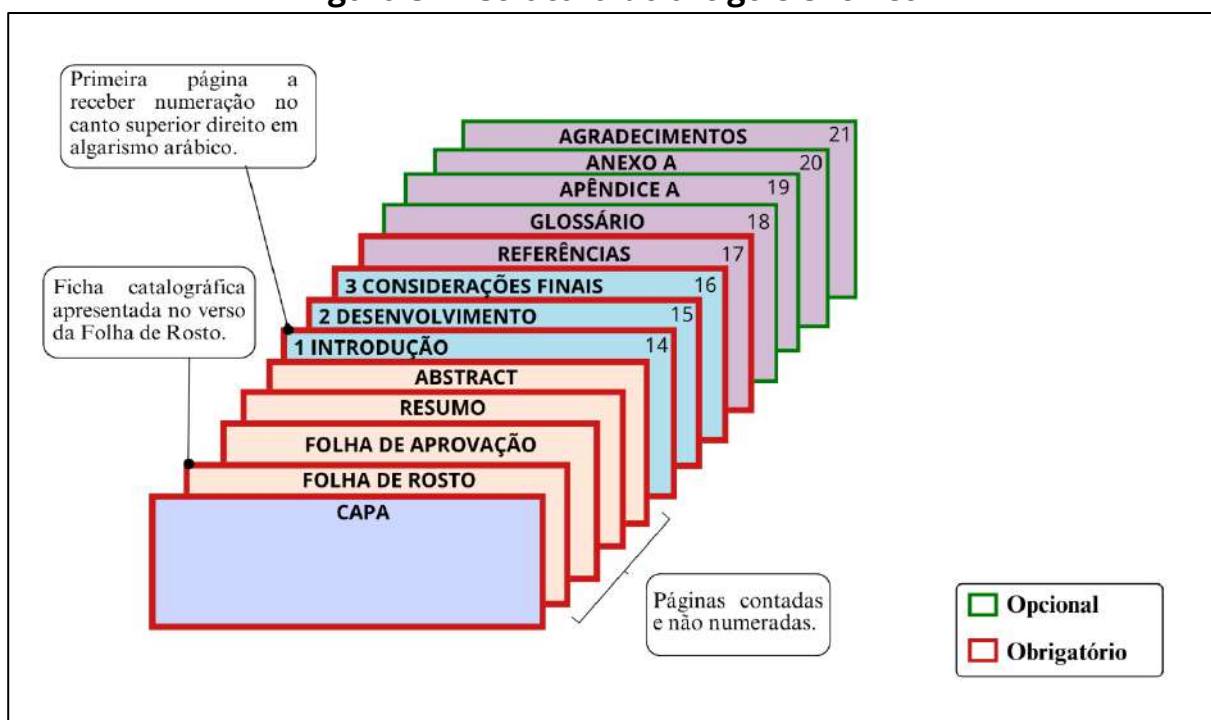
Primeira página a receber numeração no canto superior direito em algarismo arábico.

Ficha catalográfica apresentada no verso da Folha de Rosto.

AGRADECIMENTOS 21
ANEXO A 20
APÊNDICE A 19
GLOSSÁRIO 18
REFERÊNCIAS 17
3 CONSIDERAÇÕES FINAIS 16
2 DESENVOLVIMENTO 15
1 INTRODUÇÃO 14
ABSTRACT
RESUMO
FOLHA DE APROVAÇÃO
FOLHA DE ROSTO
CAPA

Páginas contadas e não numeradas.

Opcional
Obrigatório